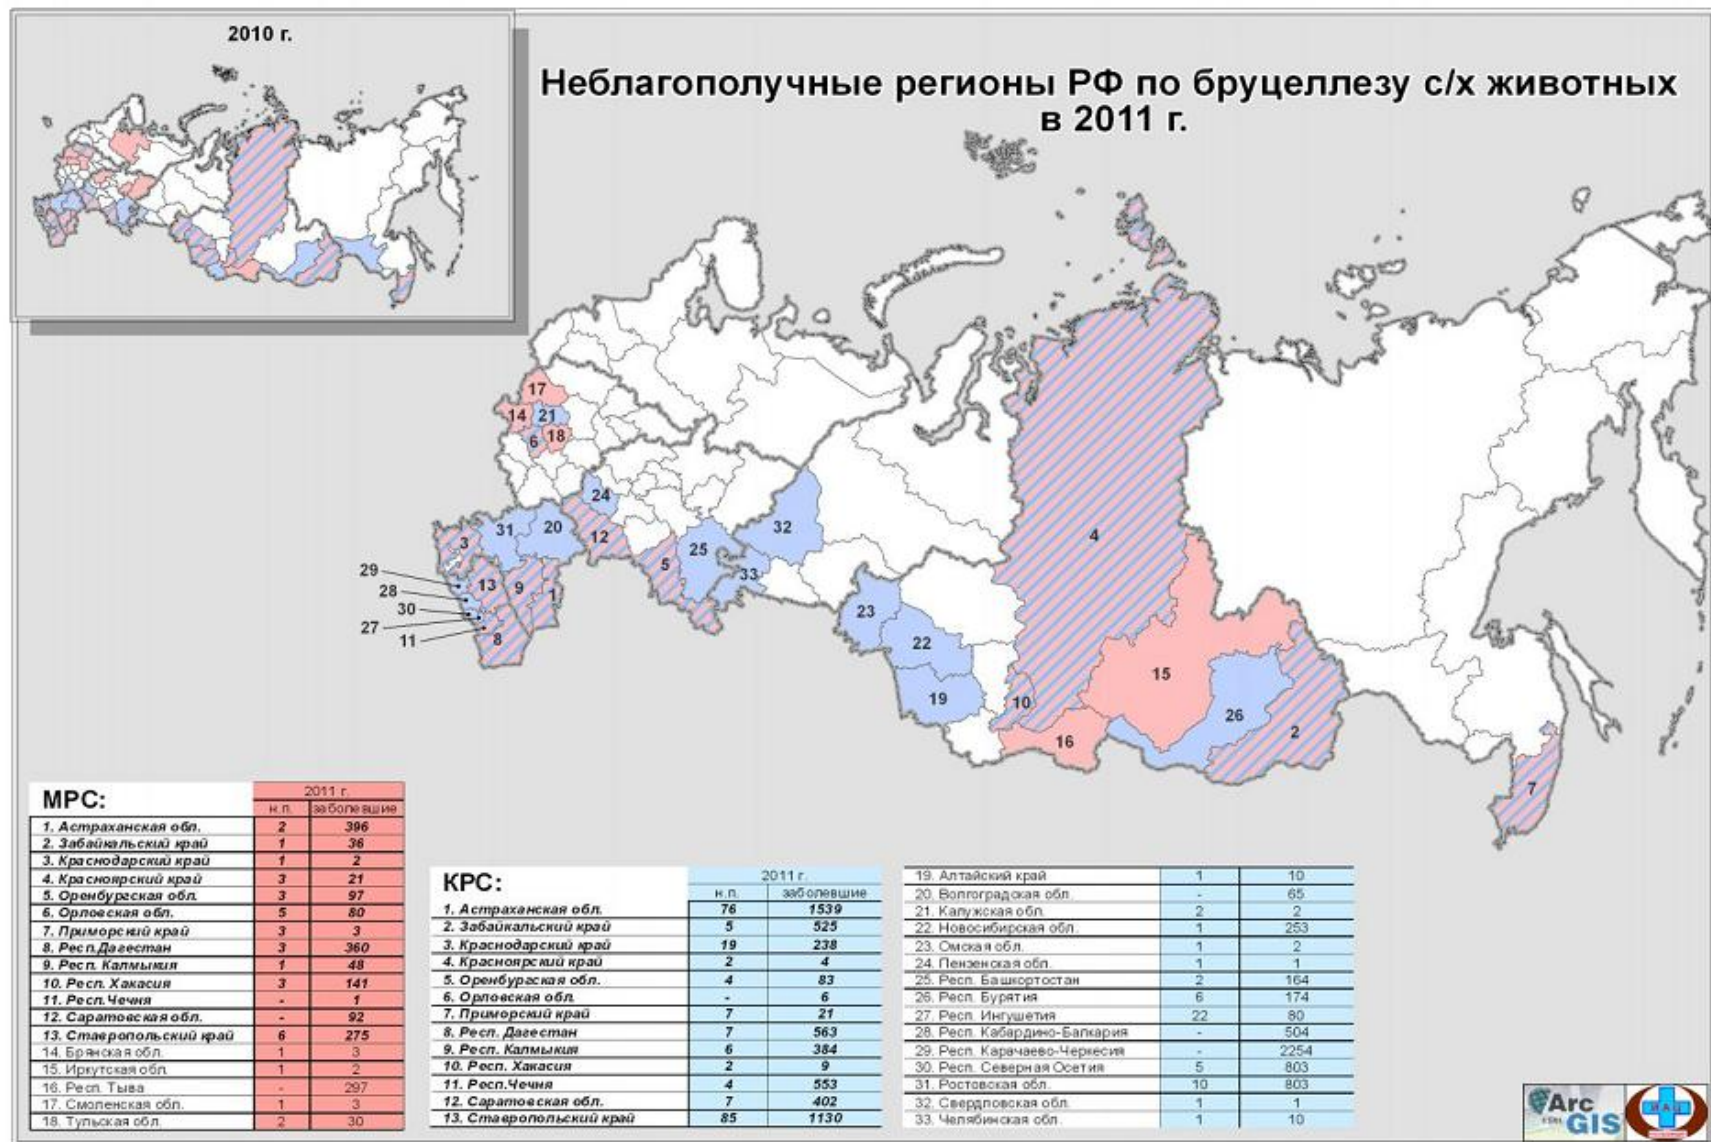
2010 г.

Неблагополучные регионы РФ по бруцеллезу с/х животных в 2011 г.

17
14
21
6
18
24
31
20
12
32
3
25
5
33
29
28
30
27
11
13
9
1
8
23
22
19
4
10
15
16
26
2
7

МРС:

| | 2011 г. н.п. | 2011 г. заболевшие |
|---|---|---|
| 1. Астраханская обл. | 2 | 396 |
| 2. Забайкальский край | 1 | 36 |
| 3. Краснодарский край | 1 | 2 |
| 4. Красноярский край | 3 | 21 |
| 5. Оренбургская обл. | 3 | 97 |
| 6. Орловская обл. | 5 | 80 |
| 7. Приморский край | 3 | 3 |
| 8. Респ.Дагестан | 3 | 360 |
| 9. Респ. Калмыкия | 1 | 48 |
| 10. Респ. Хакасия | 3 | 141 |
| 11. Респ.Чечня | - | 1 |
| 12. Саратовская обл. | - | 92 |
| 13. Ставропольский край | 6 | 275 |
| 14. Брянская обл. | 1 | 3 |
| 15. Иркутская обл. | 1 | 2 |
| 16. Респ. Тыва | - | 297 |
| 17. Смоленская обл. | 1 | 3 |
| 18. Тульская обл. | 2 | 30 |

КРС:

| | 2011 г. н.п. | 2011 г. заболевшие |
|---|---|---|
| 1. Астраханская обл. | 76 | 1539 |
| 2. Забайкальский край | 5 | 525 |
| 3. Краснодарский край | 19 | 238 |
| 4. Красноярский край | 2 | 4 |
| 5. Оренбургская обл. | 4 | 83 |
| 6. Орловская обл. | - | 6 |
| 7. Приморский край | 7 | 21 |
| 8. Респ. Дагестан | 7 | 563 |
| 9. Респ. Калмыкия | 6 | 384 |
| 10. Респ. Хакасия | 2 | 9 |
| 11. Респ.Чечня | 4 | 553 |
| 12. Саратовская обл. | 7 | 402 |
| 13. Ставропольский край | 85 | 1130 |

| | | |
|---|---|---|
| 19. Алтайский край | 1 | 10 |
| 20. Волгоградская обл. | - | 65 |
| 21. Калужская обл. | 2 | 2 |
| 22. Новосибирская обл. | 1 | 253 |
| 23. Омская обл. | 1 | 2 |
| 24. Пензенская обл. | 1 | 1 |
| 25. Респ. Башкортостан | 2 | 164 |
| 26. Респ. Бурятия | 6 | 174 |
| 27. Респ. Ингушетия | 22 | 80 |
| 28. Респ. Кабардино-Балкария | - | 504 |
| 29. Респ. Карачаево-Черкесия | - | 2254 |
| 30. Респ. Северная Осетия | 5 | 803 |
| 31. Ростовская обл. | 10 | 803 |
| 32. Свердловская обл. | 1 | 1 |
| 33. Челябинская обл. | 1 | 10 |

Arc GIS